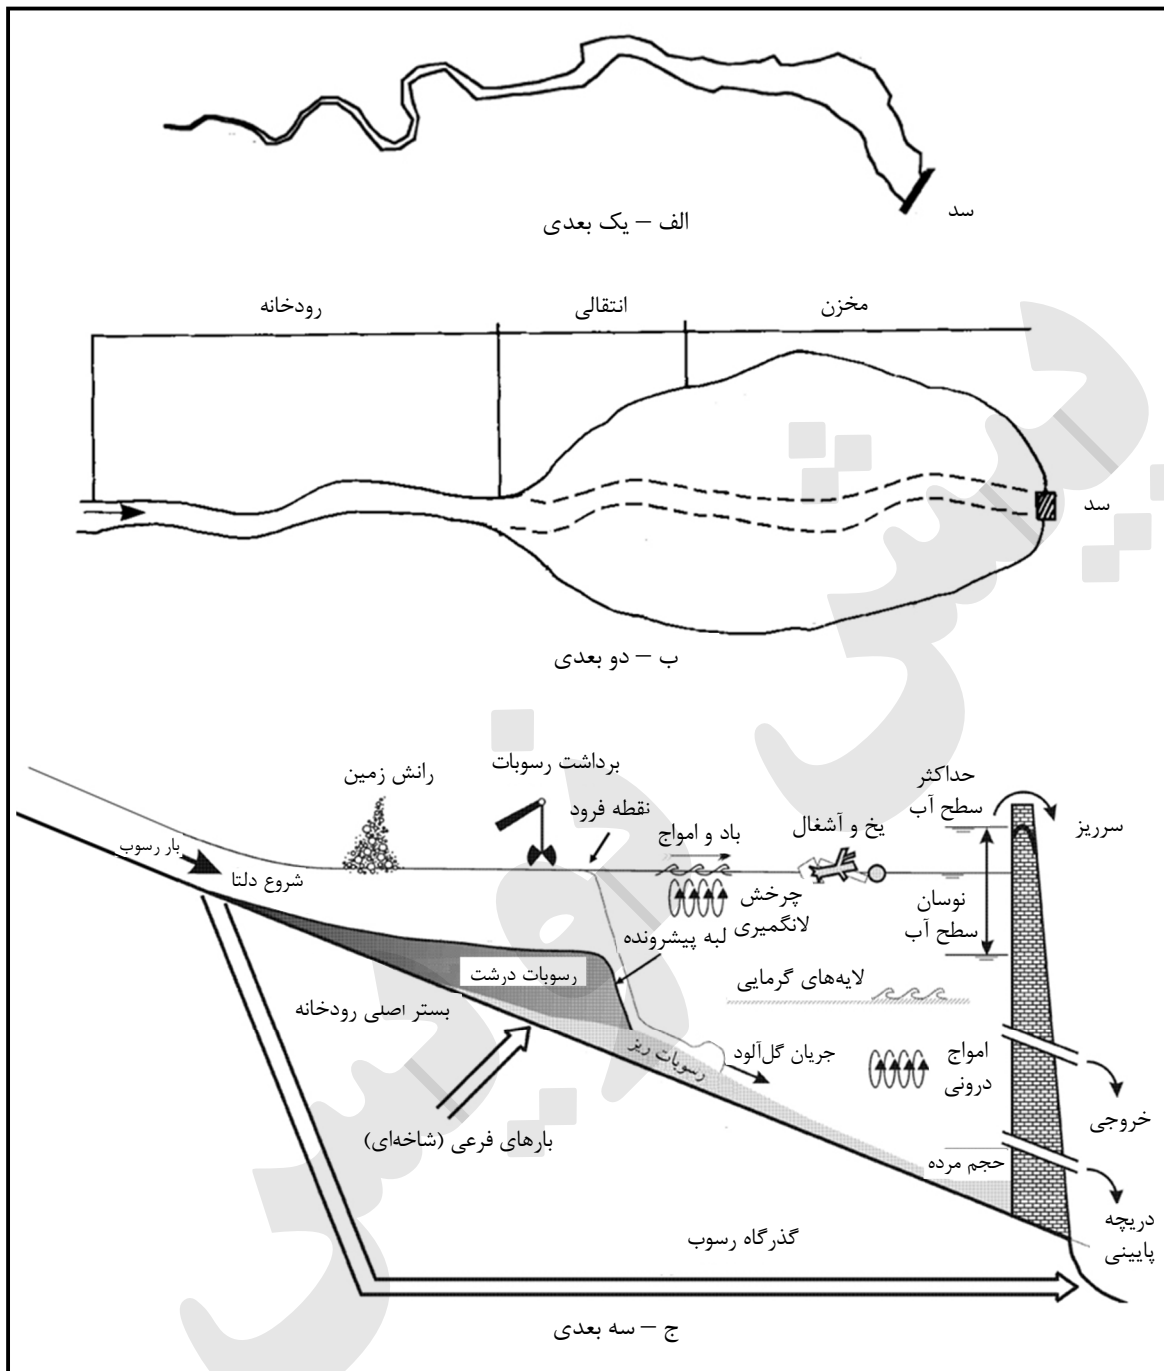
سد

الف – یک بعدی

رودخانه انتقالی مخزن

سد

ب – دو بعدی

رانش زمین

برداشت رسوبات

نقطه فرود

حداکثر سطح آب

سرریز

بار رسوب

شروع دلتا

باد و امواج

یخ و آشغال

چرخش لانگمیری

نوسان سطح آب

لبه پیشرونده

رسوبات درشت

لایه‌های گرمایی

بستر اصلی رودخانه

جریان گل‌آلود

رسوبات ریز

امواج درونی

خروجی

بارهای فرعی (شاخه‌ای)

حجم مرده

دریچه پایینی

گذرگاه رسوب

ج – سه بعدی